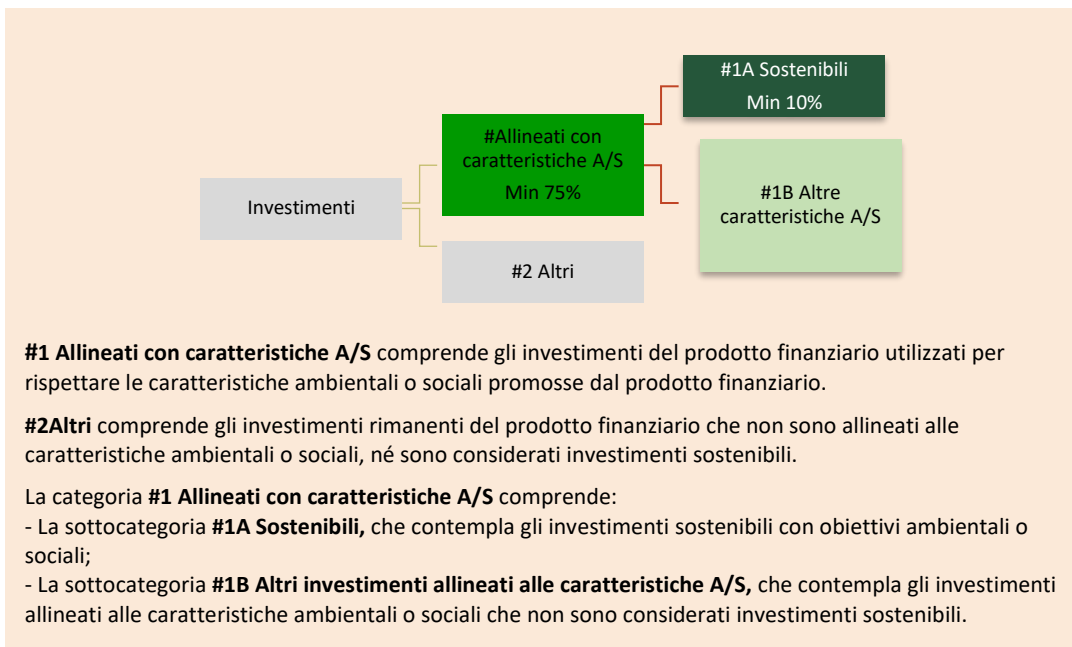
Investimenti

#Allineati con caratteristiche A/S
Min 75%

#2 Altri

#1A Sostenibili
Min 10%

#1B Altre caratteristiche A/S

**#1 Allineati con caratteristiche A/S** comprende gli investimenti del prodotto finanziario utilizzati per rispettare le caratteristiche ambientali o sociali promosse dal prodotto finanziario.

**#2Altri** comprende gli investimenti rimanenti del prodotto finanziario che non sono allineati alle caratteristiche ambientali o sociali, né sono considerati investimenti sostenibili.

La categoria **#1 Allineati con caratteristiche A/S** comprende:
- La sottocategoria **#1A Sostenibili,** che contempla gli investimenti sostenibili con obiettivi ambientali o sociali;
- La sottocategoria **#1B Altri investimenti allineati alle caratteristiche A/S,** che contempla gli investimenti allineati alle caratteristiche ambientali o sociali che non sono considerati investimenti sostenibili.